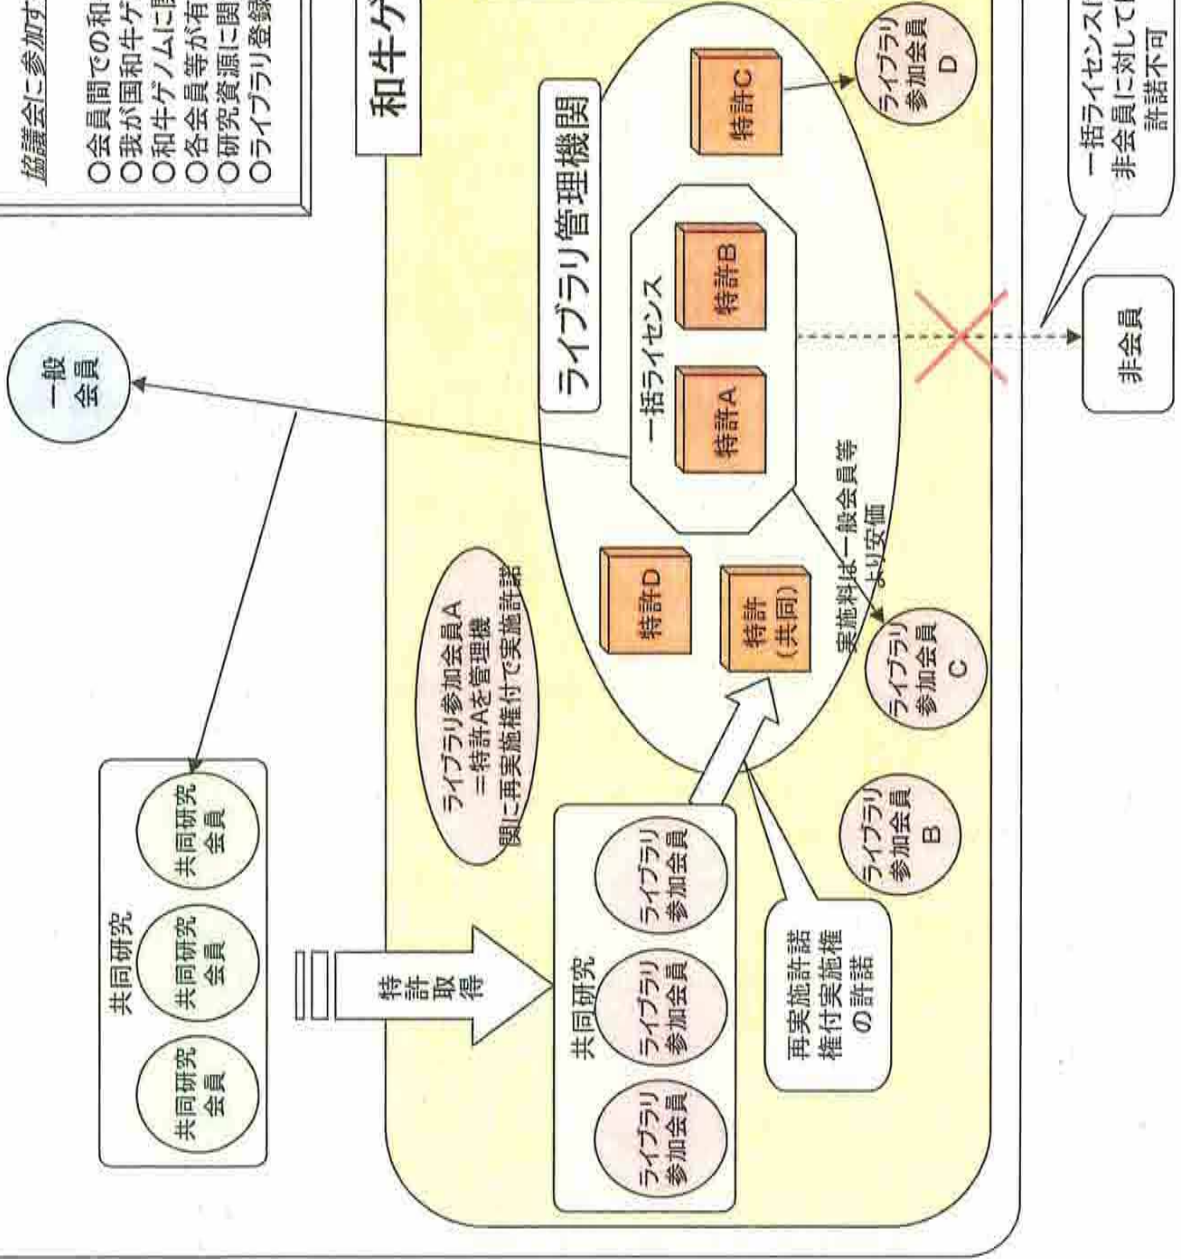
協議会に参加す

○会員間での和
○我が国和牛ゲ
○和牛ゲノムに
○各会員等が有
○研究資源に関
○ライブラリ登録

和牛ゲ

ライブラリ管理機関

一般会員

一括ライセンス

特許A

特許B

特許C

ライブラリ参加会員D

一括ライセンスに非会員に対しては許諾不可

非会員

特許D

特許（共同）

実施料は一般会員等より安価

ライブラリ参加会員C

ライブラリ参加会員A＝特許Aを管理機関に再実施権付で実施許諾

ライブラリ参加会員B

共同研究

共同研究会員

共同研究会員

共同研究会員

特許取得

共同研究

ライブラリ参加会員

ライブラリ参加会員

ライブラリ参加会員

再実施許諾権付実施権の許諾